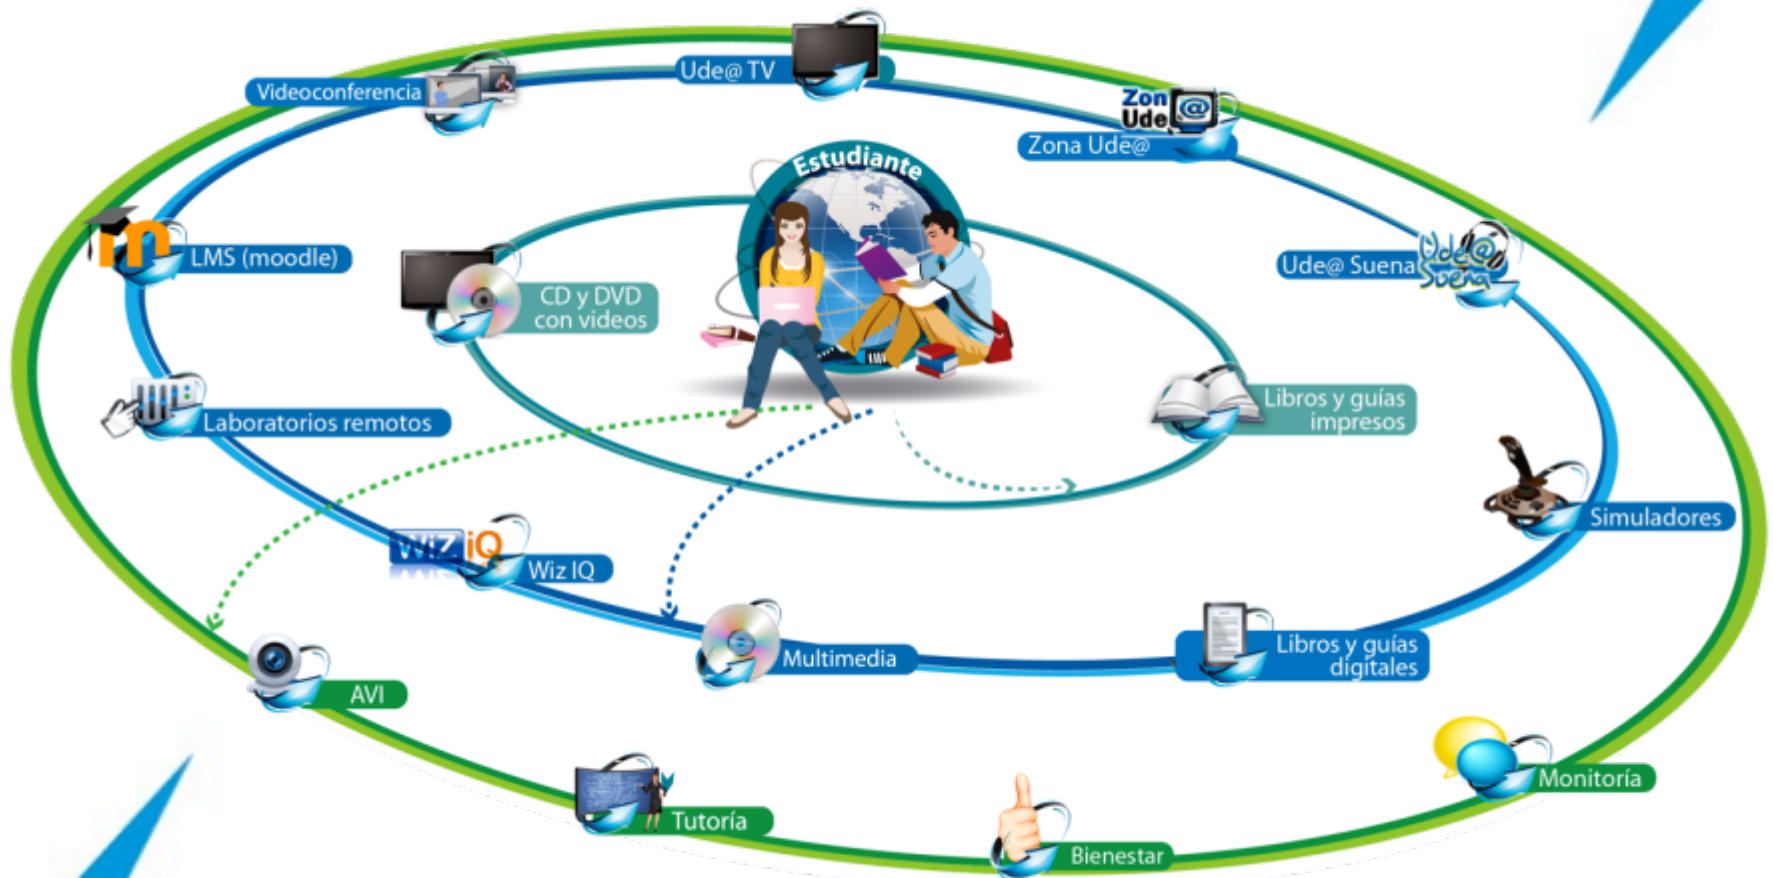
Videoconferencia

Ude@ TV

Zona Ude@

Zona Ude@

Estudiante

m

LMS (moodle)

CD y DVD con videos

Ude@ Suena

Ude@ Suena

Laboratorios remotos

Libros y guías impresos

Simuladores

WizIQ

Wiz IQ

Multimedia

Libros y guías digitales

AVI

Monitoría

Tutoría

Bienestar